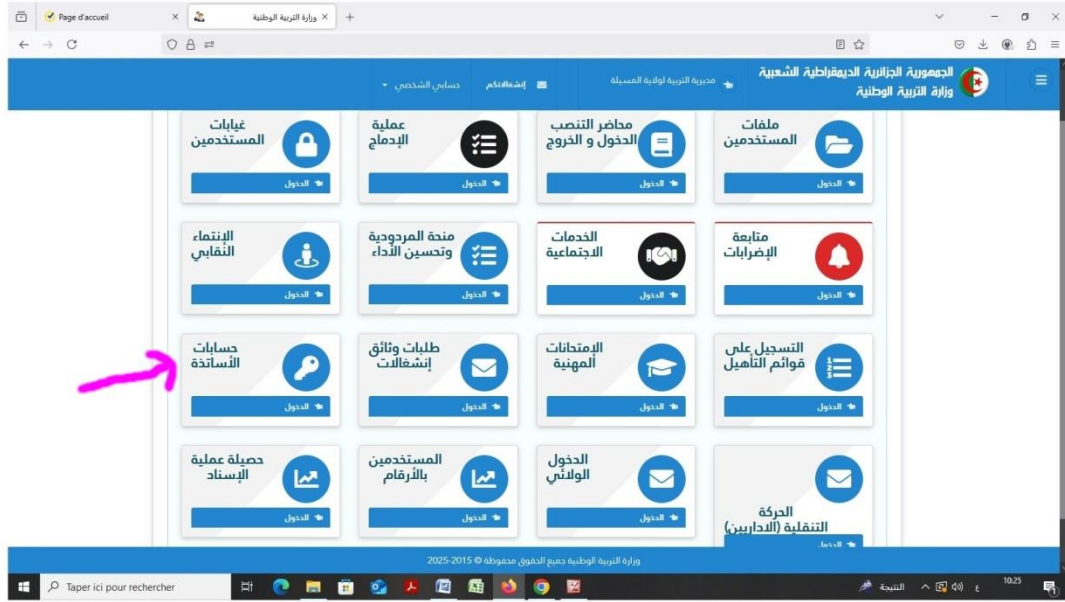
Page d'accueil
وزارة التربية الوطنية

الجمهورية الجزائرية الديمقراطية الشعبية
وزارة التربية الوطنية

مديرية التربية لولاية المسيلة
إنشغالاتكم
حسابي الشخصي

ملفات المستخدمين
الدخول
محاضر التنصب الدخول و الخروج
الدخول
عملية الإدماج
الدخول
غيابات المستخدمين
الدخول

متابعة الإضرابات
الدخول
الخدمات الاجتماعية
الدخول
منحة المردودية وتحسين الأداء
الدخول
الإنتماء النقابي
الدخول

التسجيل على قوائم التأهيل
الدخول
الإمتحانات المهنية
الدخول
طلبات وثائق إنشغالات
الدخول
حسابات الأساتذة
الدخول

الحركة التنقلية (الاداريين)
الدخول
الدخول الولائي
الدخول
المستخدمين بالأرقام
الدخول
حصيلة عملية الإسناد
الدخول

وزارة التربية الوطنية جميع الحقوق محفوظة © 2015-2025

Taper ici pour rechercher
النتيجة
ع
10:25